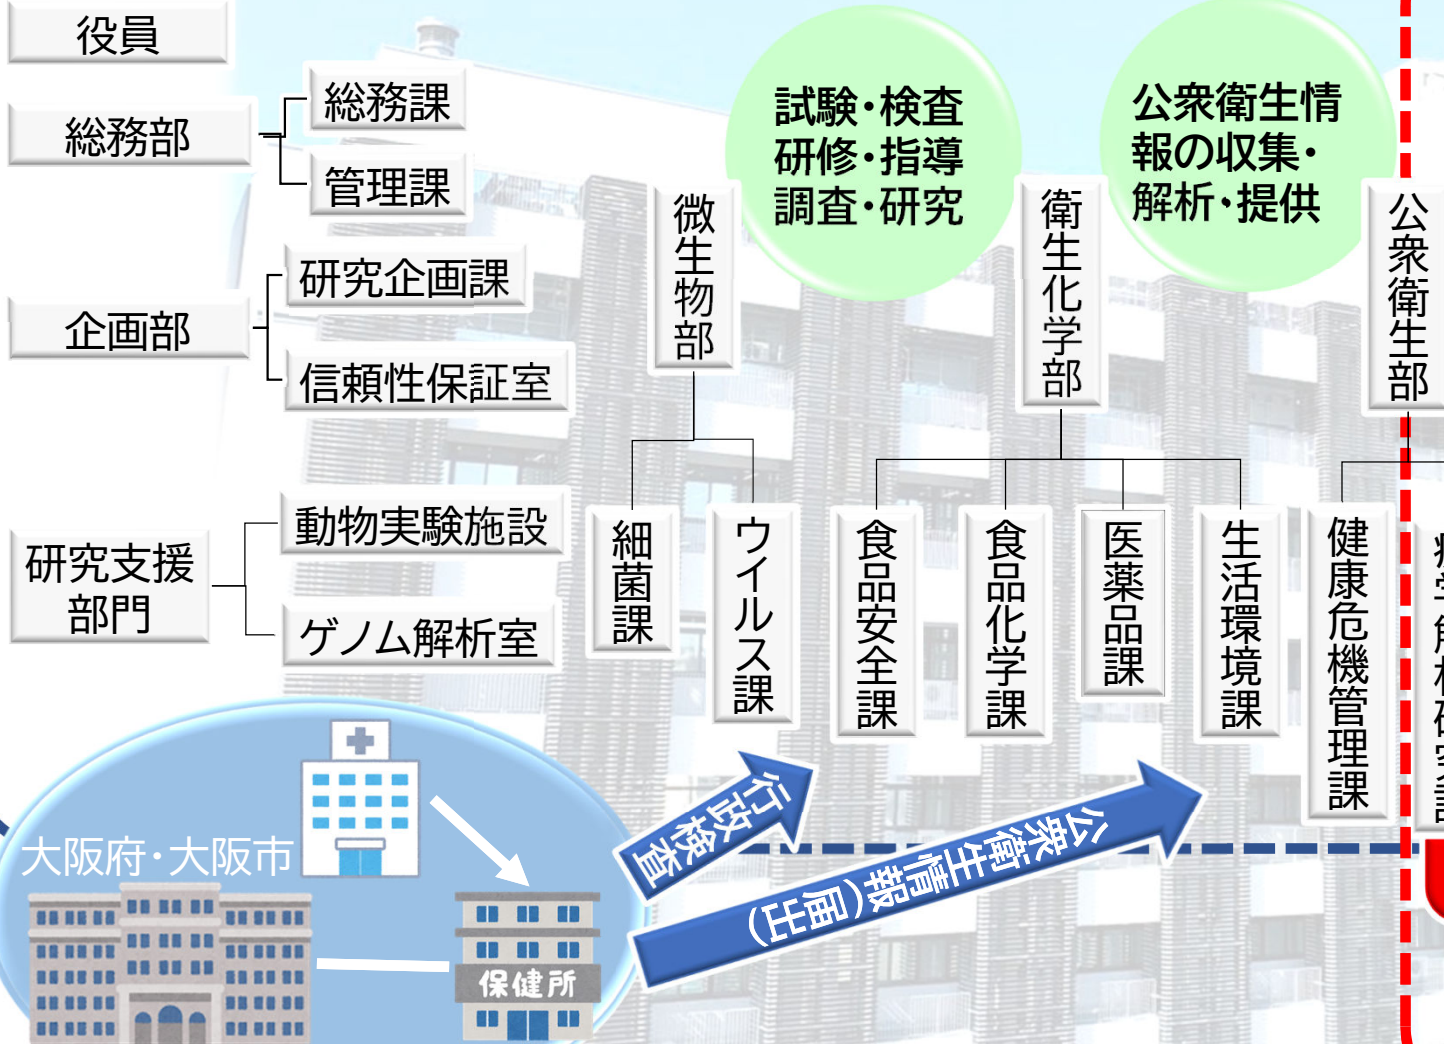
役員

総務部

総務課

管理課

企画部

研究企画課

信頼性保証室

研究支援部門

動物実験施設

ゲノム解析室

試験・検査
研修・指導
調査・研究

公衆衛生情報の収集・解析・提供

微生物部

細菌課

ウイルス課

衛生化学部

食品安全課

食品化学課

医薬品課

生活環境課

公衆衛生部

健康危機管理課

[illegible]

大阪府・大阪市

保健所

行政検査

公衆衛生情報（届出）